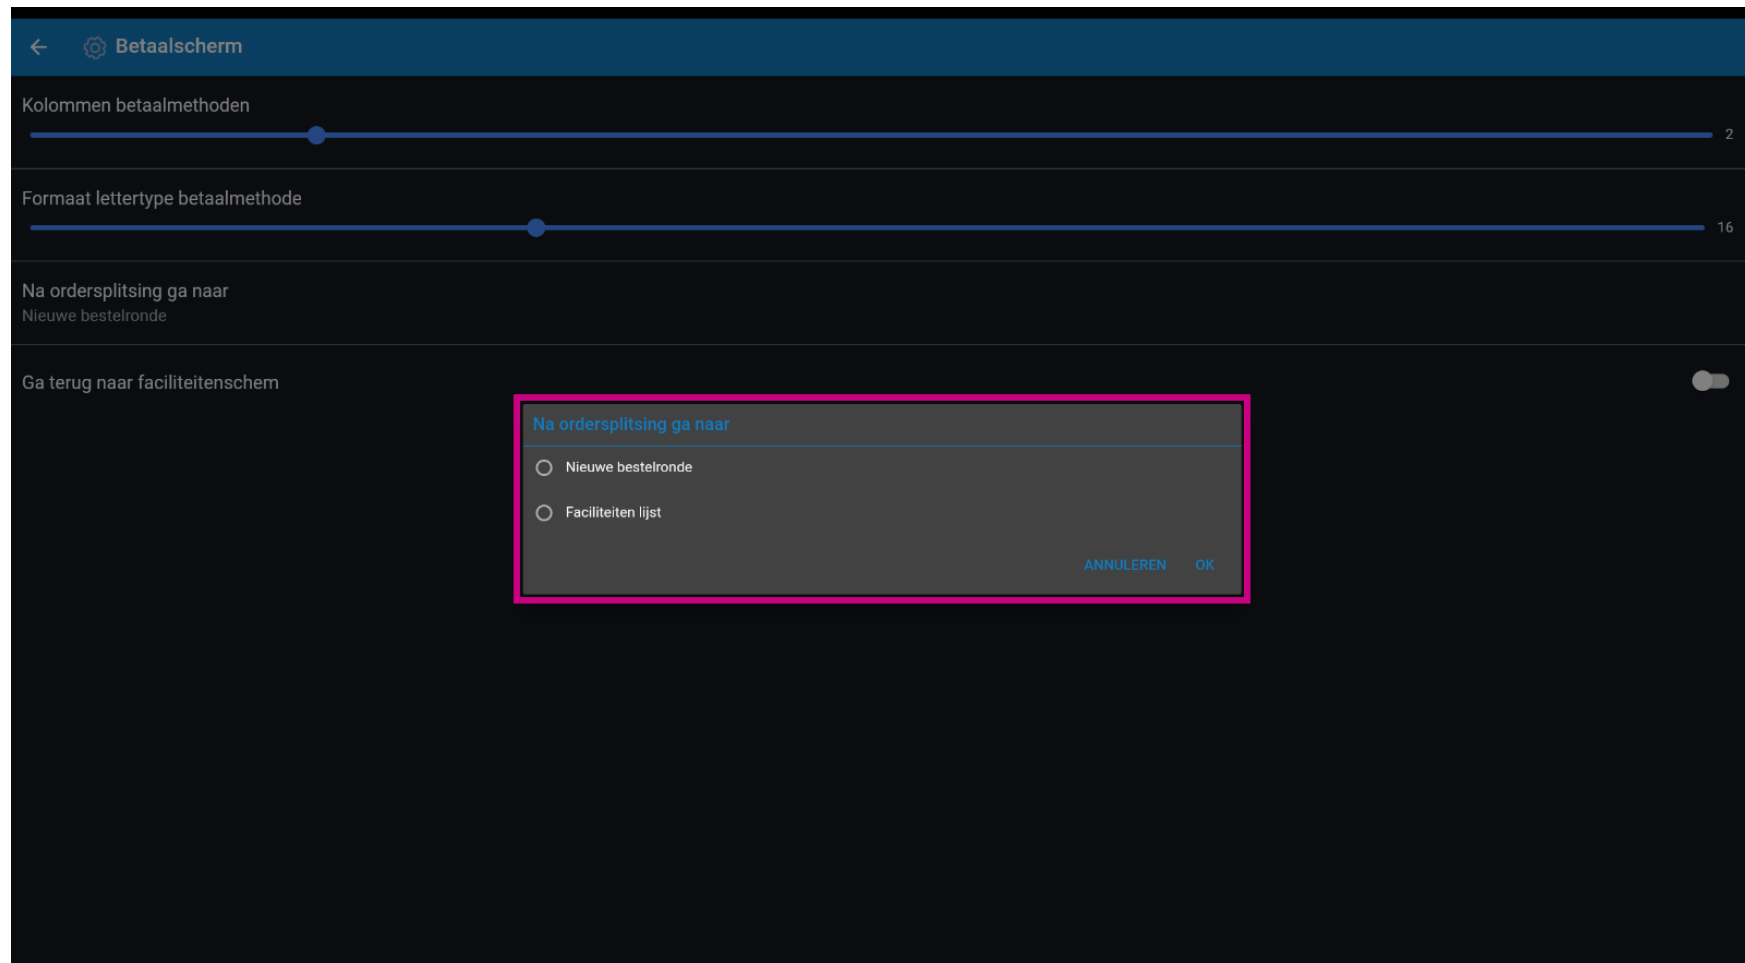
Betaalscherm

Kolommen betaalmethoden

2

Formaat lettertype betaalmethode

16

Na ordersplitsing ga naar
Nieuwe bestelronde

Ga terug naar faciliteitenschem

Na ordersplitsing ga naar

Nieuwe bestelronde

Faciliteiten lijst

ANNULEREN OK